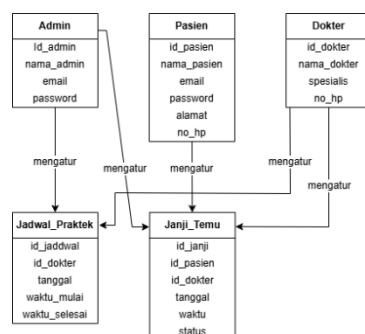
Admin
Id_admin
nama_admin
email
password

Pasien
id_pasien
nama_pasien
email
password
alamat
no_hp

Dokter
id_dokter
nama_dokter
spesialis
no_hp

mengatur
mengatur
mengatur
mengatur
mengatur

Jadwal_Praktek
id_jaddwal
id_dokter
tanggal
waktu_mulai
waktu_selesai

Janji_Temu
id_janji
id_pasien
id_dokter
tanggal
waktu
status